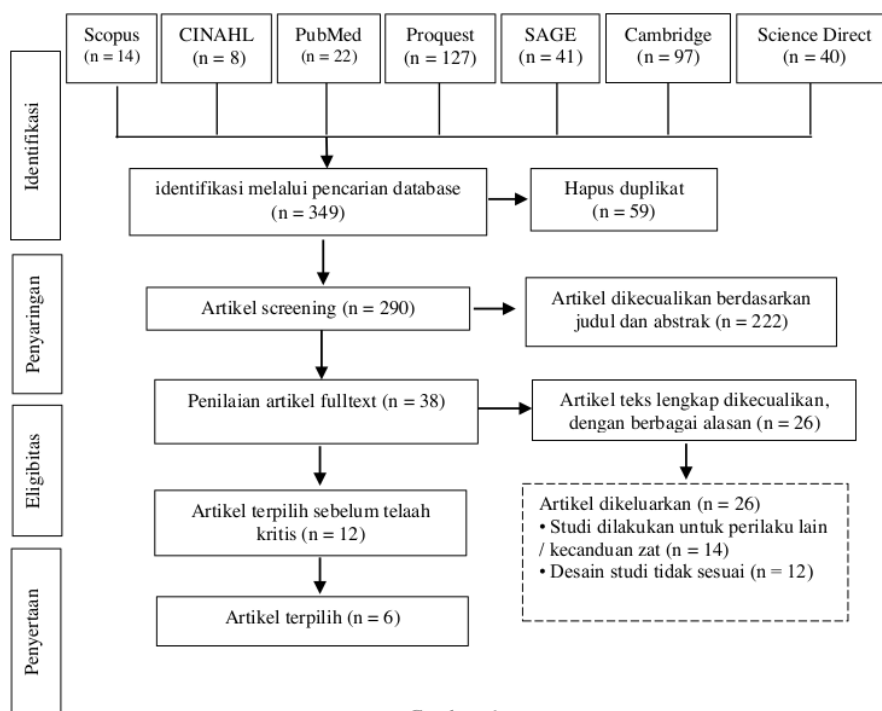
Scopus (n = 14)

CINAHL (n = 8)

PubMed (n = 22)

Proquest (n = 127)

SAGE (n = 41)

Cambridge (n = 97)

Science Direct (n = 40)

Identifikasi

identifikasi melalui pencarian database (n = 349)

Hapus duplikat (n = 59)

Penyaringan

Artikel screening (n = 290)

Artikel dikecualikan berdasarkan judul dan abstrak (n = 222)

Eligibitas

Penilaian artikel fulltext (n = 38)

Artikel teks lengkap dikecualikan, dengan berbagai alasan (n = 26)

Artikel terpilih sebelum telaah kritis (n = 12)

Artikel dikeluarkan (n = 26)
• Studi dilakukan untuk perilaku lain / kecanduan zat (n = 14)
• Desain studi tidak sesuai (n = 12)

Penyertaan

Artikel terpilih (n = 6)